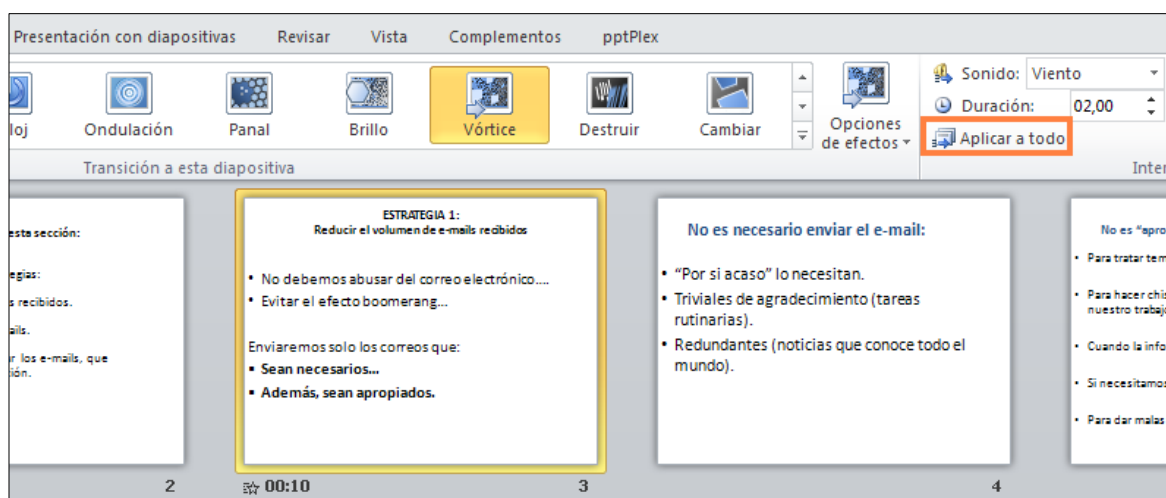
Presentación con diapositivas Revisar Vista Complementos pptPlex

loj Ondulación Panal Brillo Vórtice Destruir Cambiar Opciones de efectos

Sonido: Viento
Duración: 02,00
Aplicar a todo

Transición a esta diapositiva

Inter

esta sección:

egias:

s recibidos.

ails.

r los e-mails, que ción.

2

ESTRATEGIA 1:
Reducir el volumen de e-mails recibidos

• No debemos abusar del correo electrónico….
• Evitar el efecto boomerang…

Enviaremos solo los correos que:
• Sean necesarios…
• Además, sean apropiados.

00:10 3

No es necesario enviar el e-mail:

• "Por si acaso" lo necesitan.
• Triviales de agradecimiento (tareas rutinarias).
• Redundantes (noticias que conoce todo el mundo).

4

No es "apro

• Para tratar tem

• Para hacer chis nuestro trabajo

• Cuando la info

• Si necesitamos

• Para dar malas